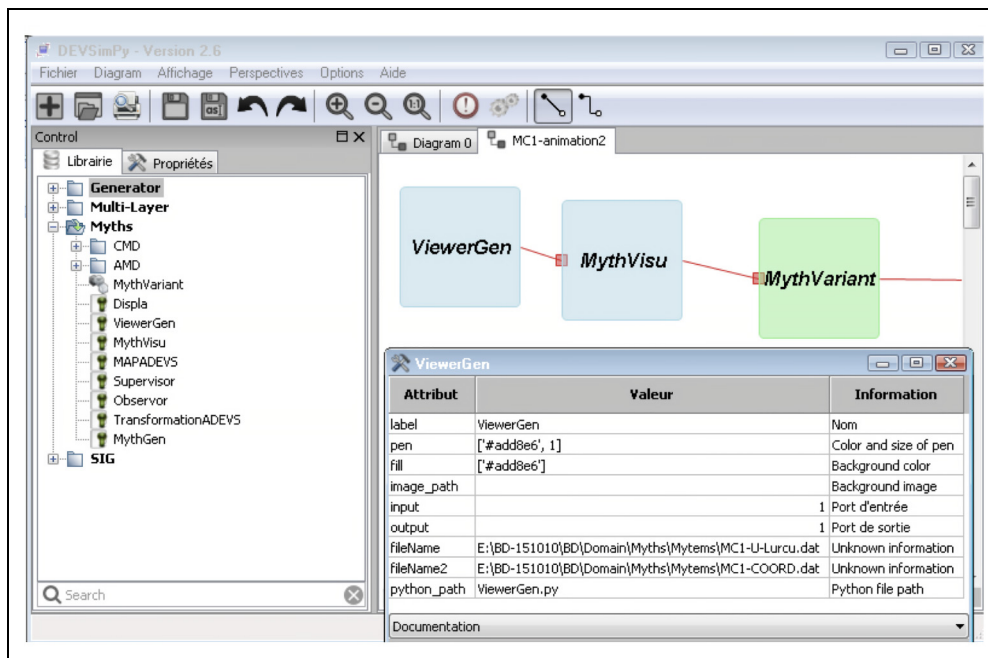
DEVSimPy - Version 2.6

Fichier Diagram Affichage Perspectives Options Aide

Control

Librairie Propriétés

Generator
Multi-Layer
Myths
CMD
AMD
MythVariant
Displa
ViewerGen
MythVisu
MAPADEVS
Supervisor
Observor
TransformationADEVS
MythGen
SIG

Search

Diagram 0 MC1-animation2

ViewerGen
MythVisu
MythVariant

ViewerGen

| Attribut | Valeur | Information |
|---|---|---|
| label | ViewerGen | Nom |
| pen | ['#add8e6', 1] | Color and size of pen |
| fill | ['#add8e6'] | Background color |
| image_path | | Background image |
| input | 1 | Port d'entrée |
| output | 1 | Port de sortie |
| fileName | E:\BD-151010\BD\Domain\Myths\Mytems\MC1-U-Lurcu.dat | Unknown information |
| fileName2 | E:\BD-151010\BD\Domain\Myths\Mytems\MC1-COORD.dat | Unknown information |
| python_path | ViewerGen.py | Python file path |

Documentation